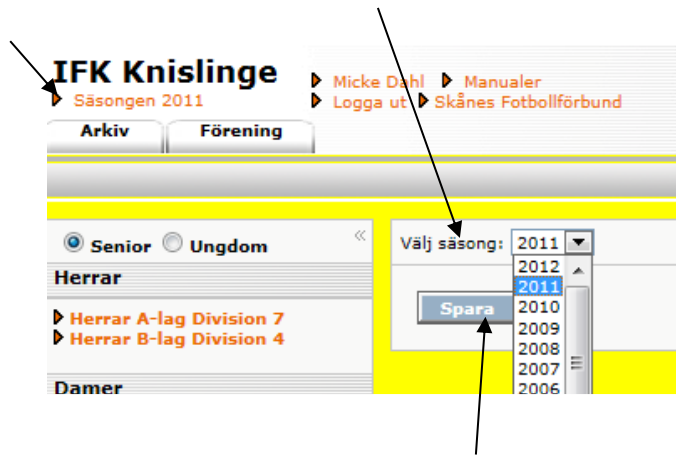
IFK Knislinge
Säsongen 2011

Micke Dahl
Manualer
Logga ut
Skånes Fotbollförbund

Arkiv
Förening

Senior
Ungdom
«

Herrar

Herrar A-lag Division 7
Herrar B-lag Division 4

Damer

Välj säsong: 2011

2012
2011
2010
2009
2008
2007
2006

Spara